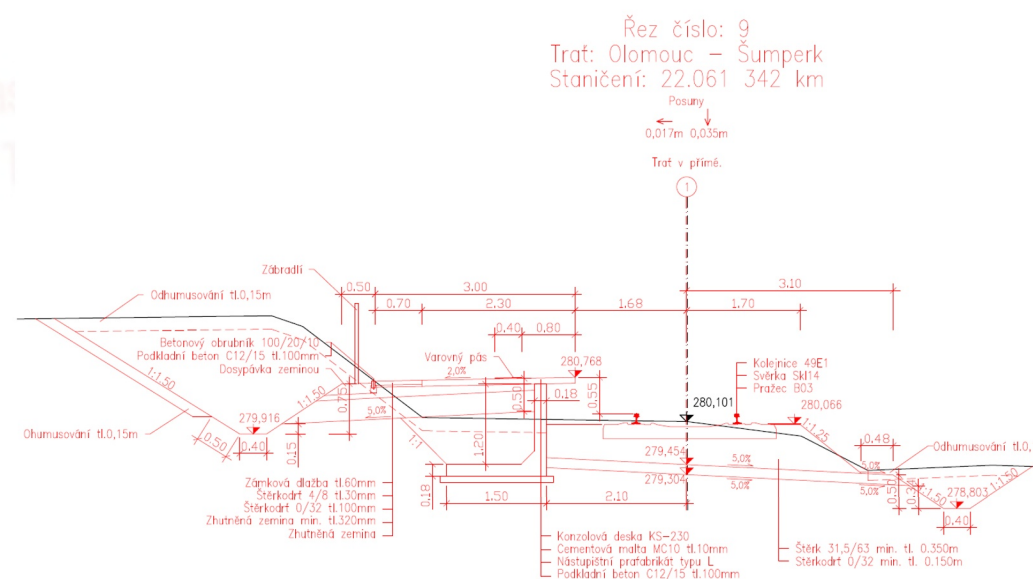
Řez číslo: 9
Trať: Olomouc - Šumperk
Staničení: 22.061 342 km

Posuny
0,017m 0,035m

Trať v přímé.

1

Zábradlí
0.50
3.00
3.10
0.70
2.30
1.68
1.70
0.40
0.80
Odhumusování tl.0,15m
Betonový obrubník 100/20/10
Podkladní beton C12/15 tl.100mm
Dosypávka zeminou
Varovný pás
280,768
Kolejnice 49E1
Svěrka Skl14
Pražec B03
2,0%
0.55
0.18
280,101
280,066
1:1,50
1:1,50
0.75
5,0%
0.50
279,916
1:1,25
0.48
Odhumusování tl.0,
Ohumusování tl.0,15m
0.50
0.40
0.15
1:1
1.20
279,454
5,0%
3,0%
279,304
5,0%
5,0%
1:1,50
0.50
1:1,50
278,803
0.40
0.18
1.50
2.10
Zámková dlažba tl.60mm
Štěrkodrť 4/8 tl.30mm
Štěrkodrť 0/32 tl.100mm
Zhutněná zemina min. tl.320mm
Zhutněná zemina
Konzolová deska KS-230
Cementová malta MC10 tl.10mm
Nástupištní prefabrikát typu L
Podkladní beton C12/15 tl.100mm
Štěrk 31,5/63 min. tl. 0.350m
Štěrkodrť 0/32 min. tl. 0.150m